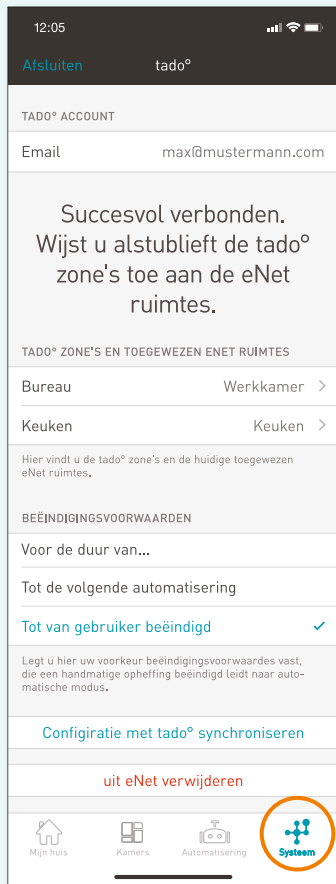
12:05

Afsluiten tado°

TADO° ACCOUNT

Email max@mustermann.com

Succesvol verbonden. Wijst u alstublieft de tado° zone's toe aan de eNet ruimtes.

TADO° ZONE'S EN TOEGEWEZEN ENET RUIMTES

Bureau Werkkamer

Keuken Keuken

Hier vindt u de tado° zone's en de huidige toegewezen eNet ruimtes.

BEËINDIGINGSVOORWAARDEN

Voor de duur van...

Tot de volgende automatisering

Tot van gebruiker beëindigd

Legt u hier uw voorkeur beëindigingsvoorwaardes vast, die een handmatige opheffing beëindigd leidt naar automatische modus.

Configiratie met tado° synchroniseren

uit eNet verwijderen

Mijn huis Kamers Automatisering Systeem